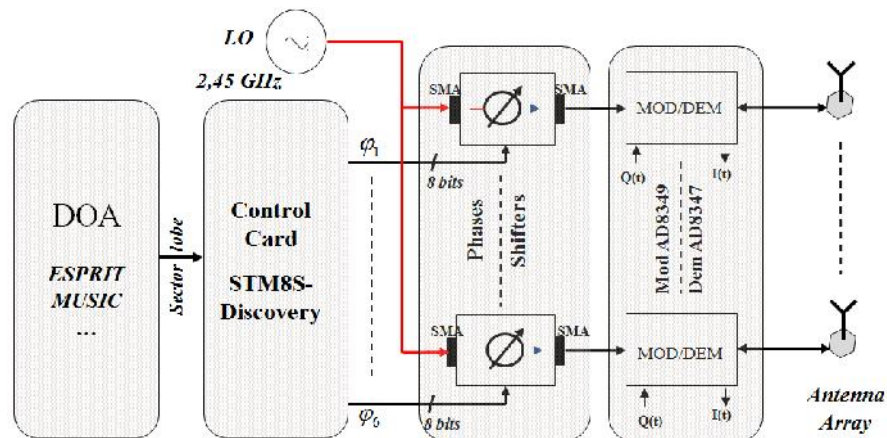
LO

2,45 GHz

DOA

ESPRIT

MUSIC

...

Sector lobe

Control Card

STM8S-Discovery

$\varphi_1$

8 bits

$\varphi_6$

8 bits

SMA

SMA

SMA

SMA

Phases Shifters

MOD/DEM

Q(t)

I(t)

Mod AD8349

Dem AD8347

MOD/DEM

Q(t)

I(t)

Antenna Array